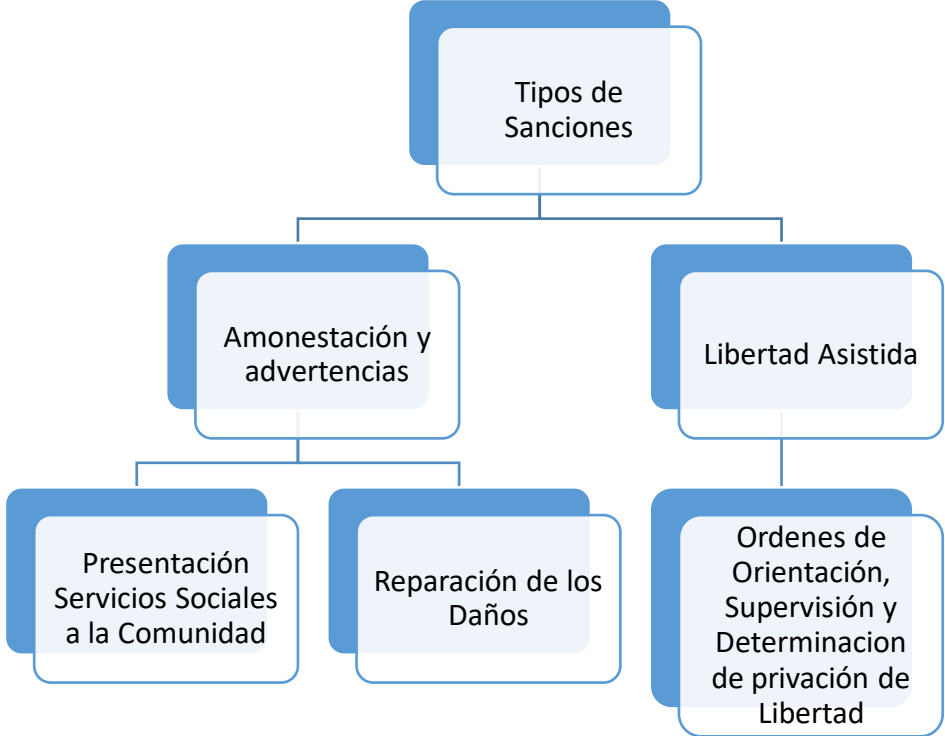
Tipos de Sanciones

Amonestación y advertencias

Libertad Asistida

Presentación Servicios Sociales a la Comunidad

Reparación de los Daños

Ordenes de Orientación, Supervisión y Determinacion de privación de Libertad